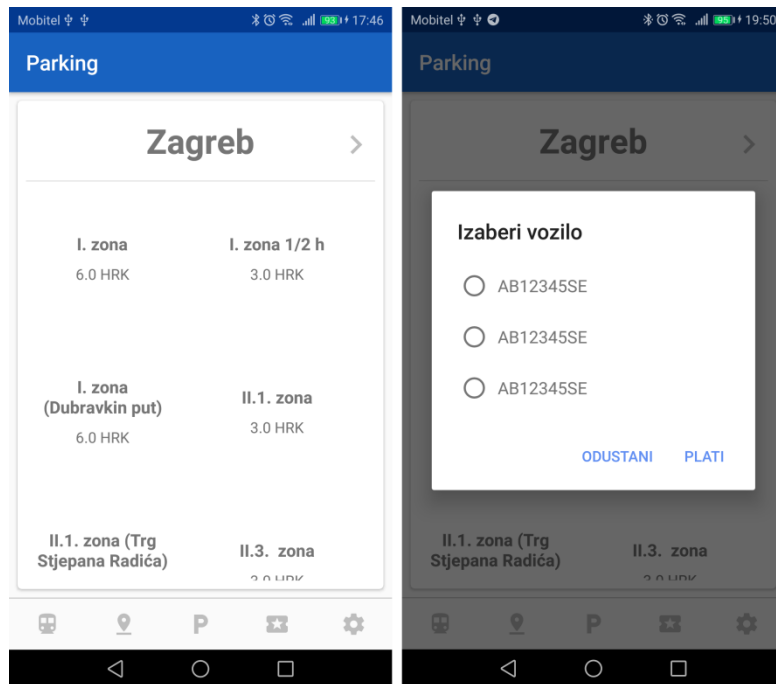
Mobitel 93 17:46

Parking

Zagreb >

I. zona
6.0 HRK

I. zona 1/2 h
3.0 HRK

I. zona (Dubravkin put)
6.0 HRK

II.1. zona
3.0 HRK

II.1. zona (Trg Stjepana Radića)

II.3. zona
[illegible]

P

Mobitel 95 19:50

Parking

Zagreb >

Izaberi vozilo

AB12345SE

AB12345SE

AB12345SE

ODUSTANI PLATI

II.1. zona (Trg Stjepana Radića)

II.3. zona
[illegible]

P